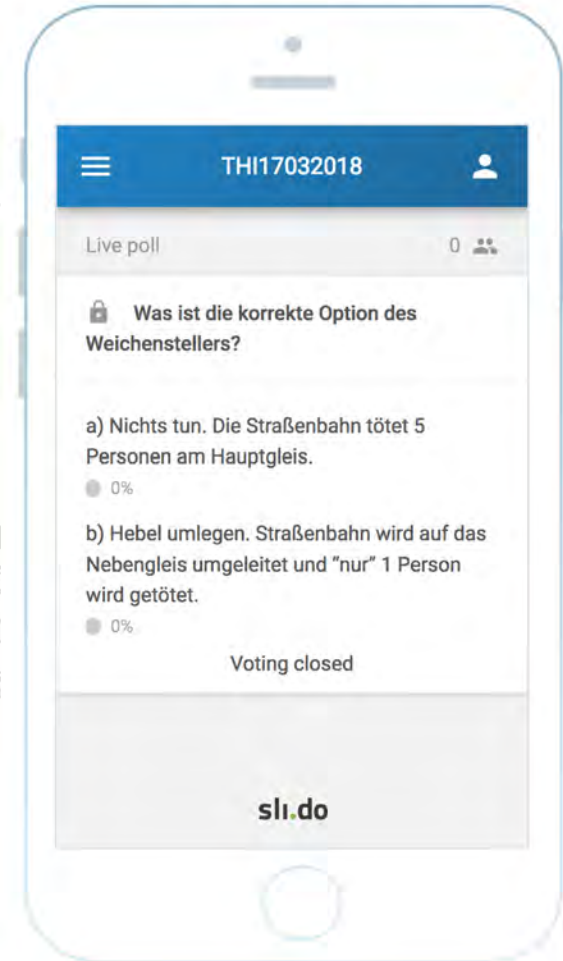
THI17032018

Live poll

0

Was ist die korrekte Option des Weichenstellers?

a) Nichts tun. Die Straßenbahn tötet 5 Personen am Hauptgleis.

0%

b) Hebel umlegen. Straßenbahn wird auf das Nebengleis umgeleitet und "nur" 1 Person wird getötet.

0%

Voting closed

slı.do